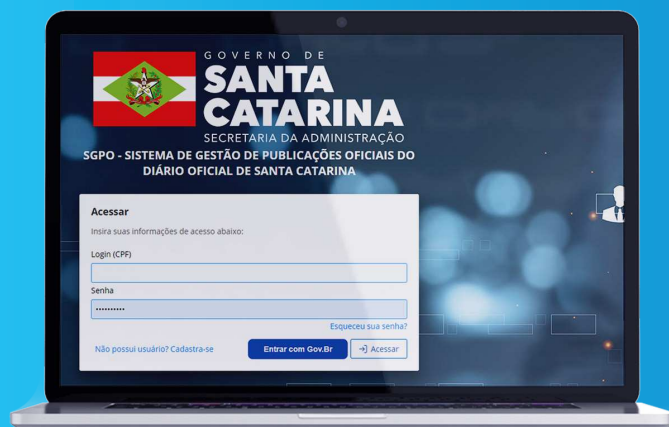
GOVERNO DE
SANTA
CATARINA
SECRETARIA DA ADMINISTRAÇÃO

SGPO - SISTEMA DE GESTÃO DE PUBLICAÇÕES OFICIAIS DO DIÁRIO OFICIAL DE SANTA CATARINA

Acessar

Insira suas informações de acesso abaixo:

Login (CPF)

Senha

••••••••••

Esqueceu sua senha?

Não possui usuário? Cadastra-se

Entrar com Gov.Br

Acessar